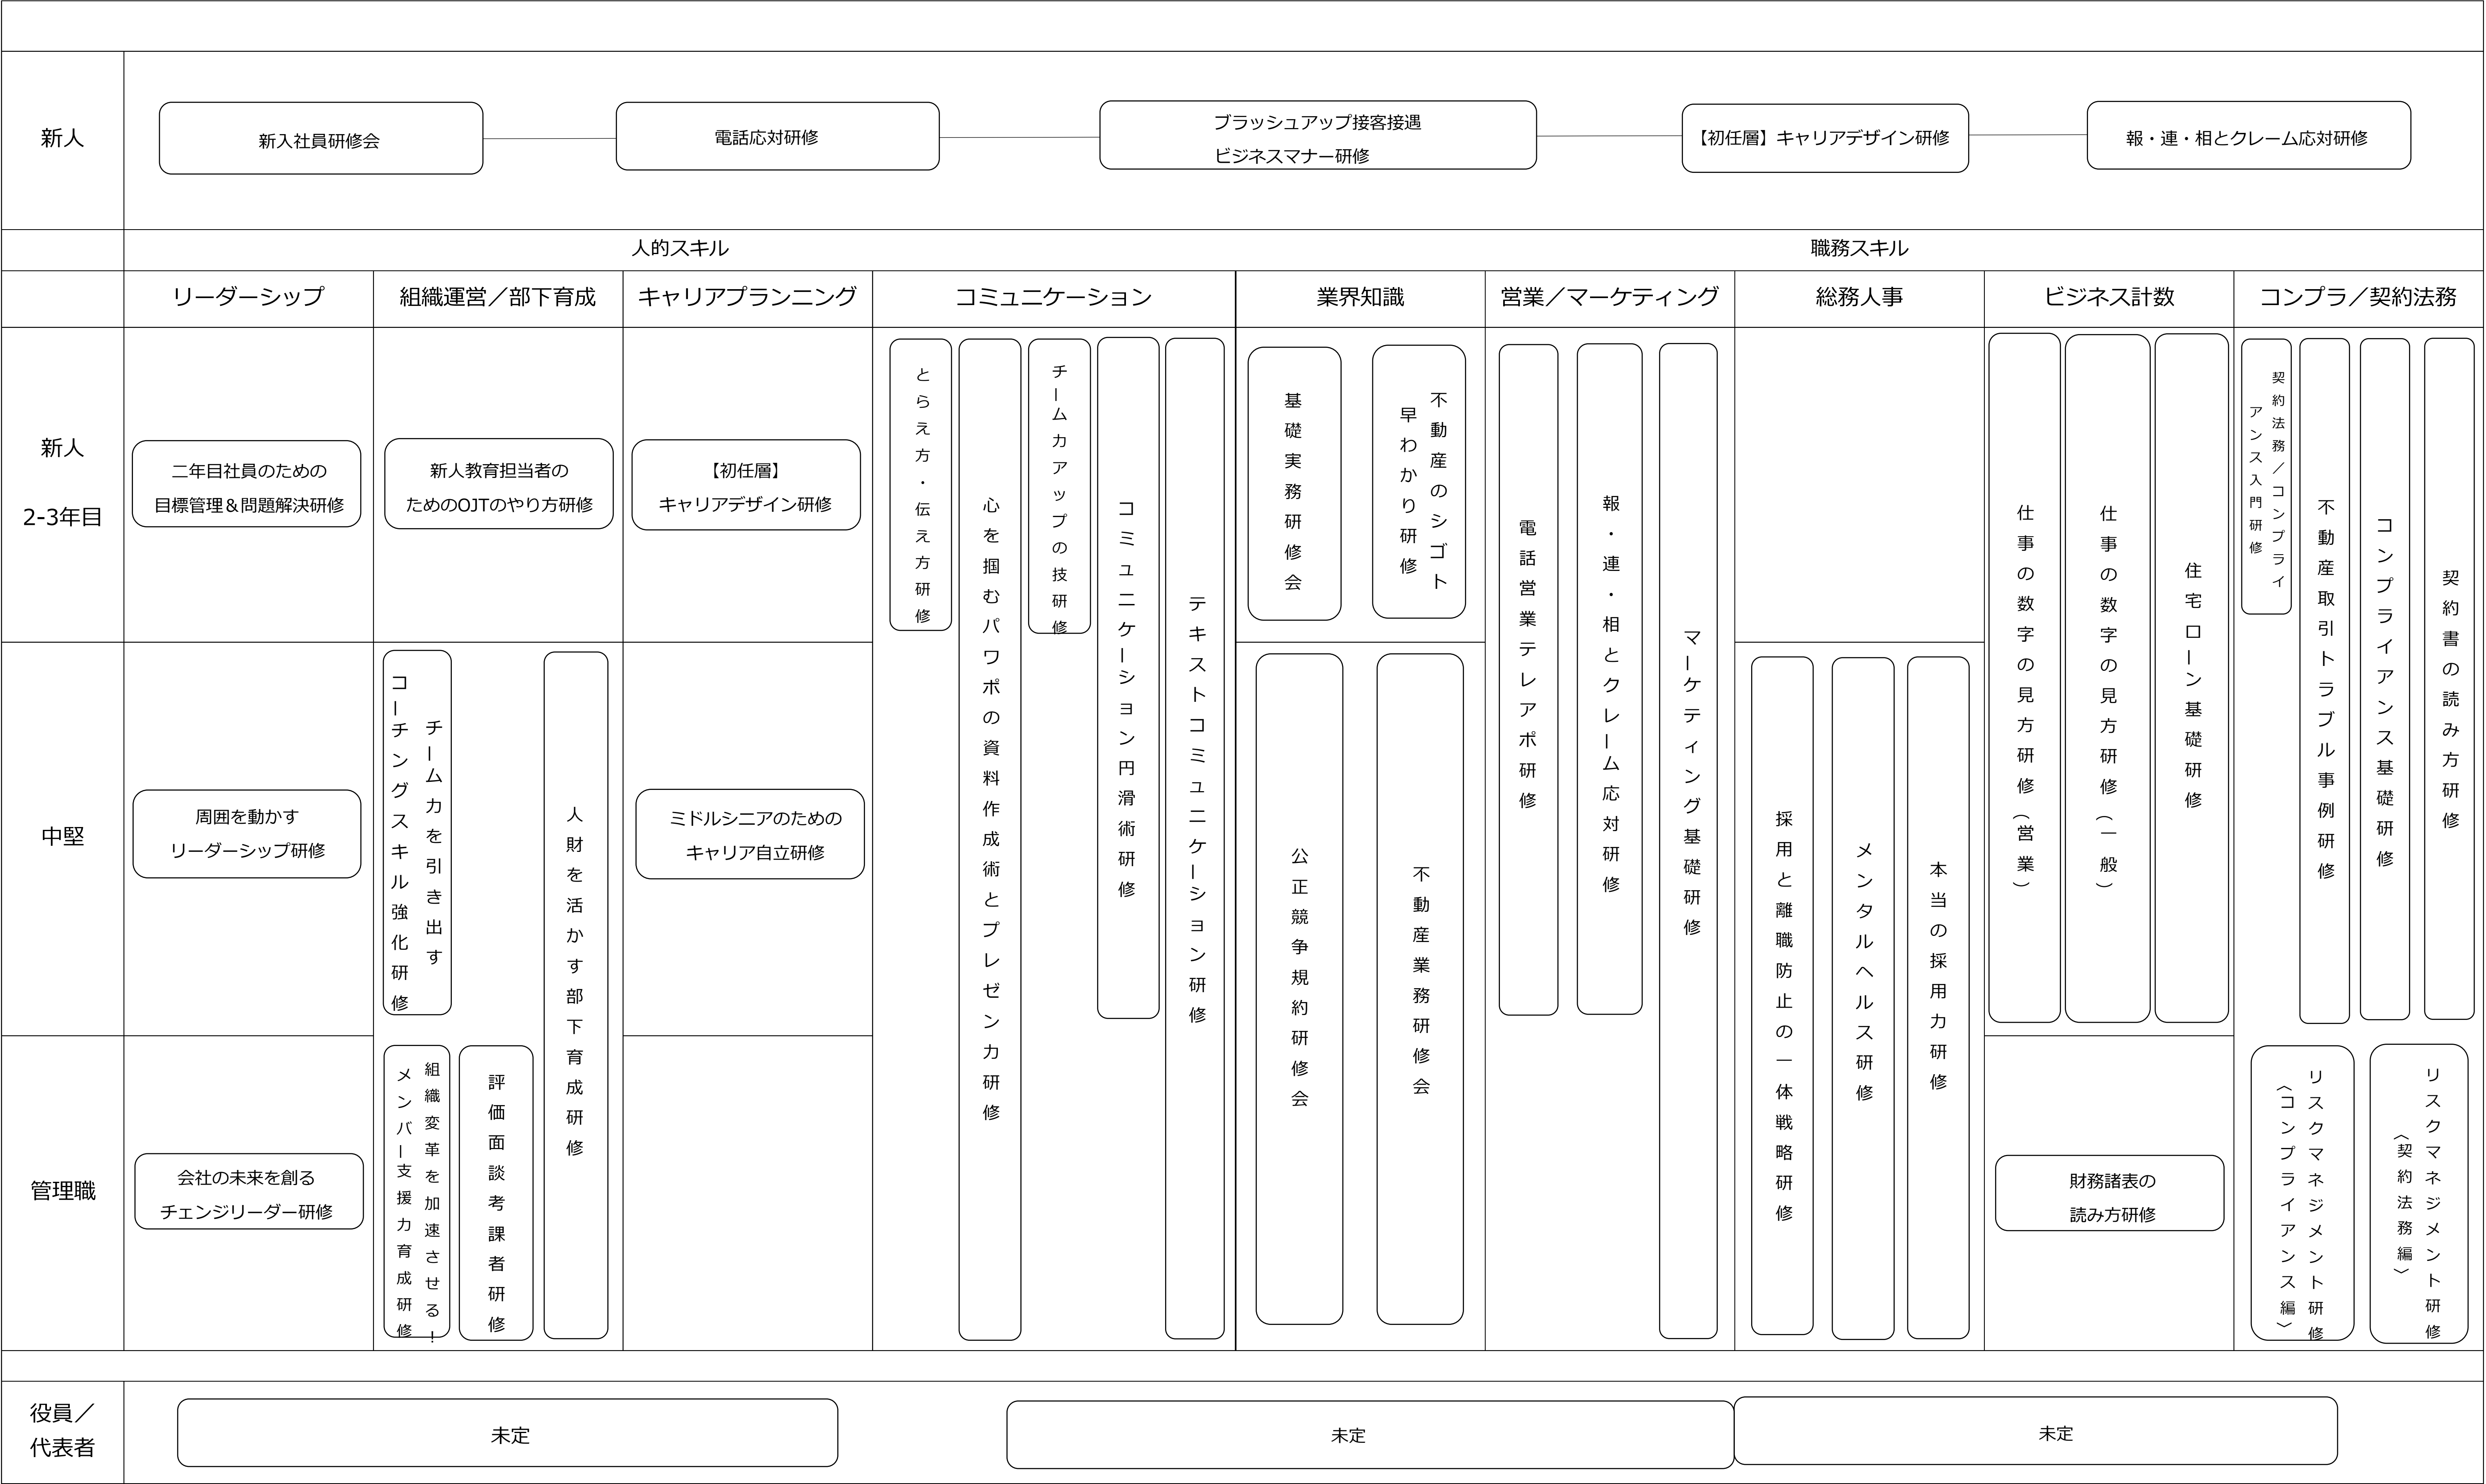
新人

新入社員研修会

電話応対研修

ブラッシュアップ接客接遇
ビジネスマナー研修

【初任層】キャリアデザイン研修

報・連・相とクレーム応対研修

人的スキル

職務スキル

| | リーダーシップ | 組織運営／部下育成 | キャリアプランニング | コミュニケーション | 業界知識 | 営業／マーケティング | 総務人事 | ビジネス計数 | コンプラ／契約法務 |
|---|---|---|---|---|---|---|---|---|---|
| 新人 2-3年目 | 二年目社員のための目標管理＆問題解決研修 | 新人教育担当者のためのOJTのやり方研修 | 【初任層】キャリアデザイン研修 | とらえ方・伝え方研修 / 心を掴むパワポの資料作成術とプレゼン力研修 / チームカアップの技研修 / コミュニケーション円滑術研修 / テキストコミュニケーション研修 | 基礎実務研修会 / 不動産のシゴト早わかり研修 | 電話営業テレアポ研修 / 報・連・相とクレーム応対研修 / マーケティング基礎研修 | | 仕事の数字の見方研修（営業） / 仕事の数字の見方研修（一般） / 住宅ローン基礎研修 | 契約法務／コンプライアンス入門研修 / 不動産取引トラブル事例研修 / コンプライアンス基礎研修 / 契約書の読み方研修 |
| 中堅 | 周囲を動かすリーダーシップ研修 | コーチングスキル強化研修 / チームカを引き出す / 人財を活かす部下育成研修 | ミドルシニアのためのキャリア自立研修 | | 公正競争規約研修会 / 不動産業務研修会 | | 採用と離職防止の一体戦略研修 / メンタルヘルス研修 / 本当の採用力研修 | | |
| 管理職 | 会社の未来を創るチェンジリーダー研修 | メンバー支援力育成研修 / 組織変革を加速させる！ / 評価面談考課者研修 | | | | | | 財務諸表の読み方研修 | リスクマネジメント研修〈コンプライアンス編〉 / リスクマネジメント研修〈契約法務編〉 |

役員／代表者

未定

未定

未定